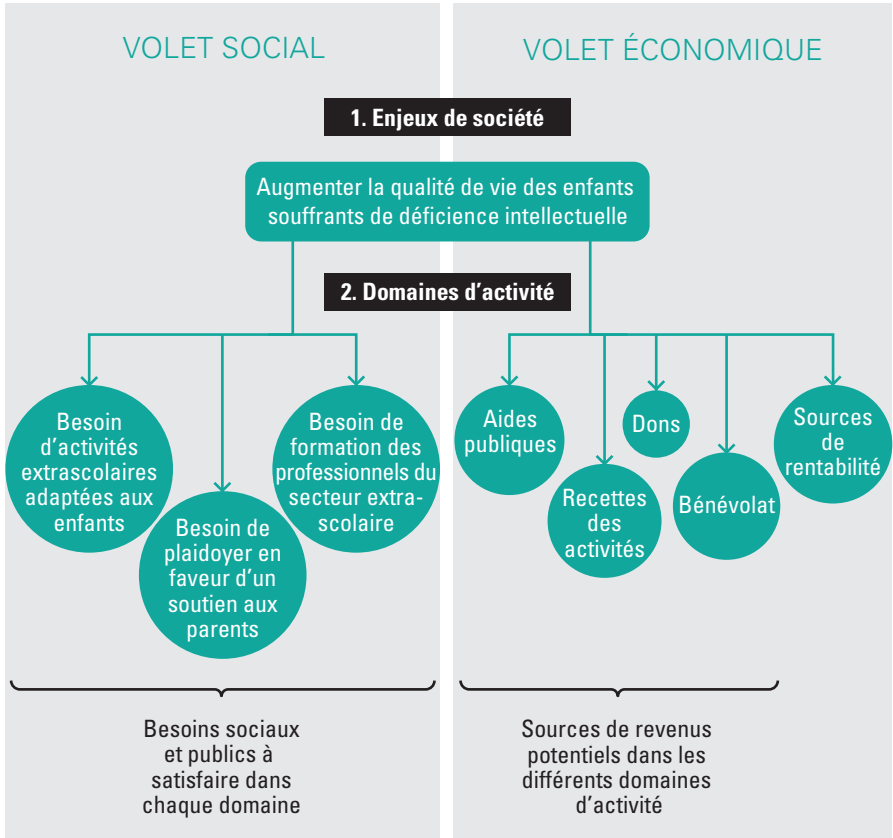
VOLET SOCIAL

VOLET ÉCONOMIQUE

1. Enjeux de société

Augmenter la qualité de vie des enfants souffrants de déficience intellectuelle

2. Domaines d’activité

Besoin d’activités extrascolaires adaptées aux enfants

Besoin de plaidoyer en faveur d’un soutien aux parents

Besoin de formation des professionnels du secteur extrascolaire

Aides publiques

Recettes des activités

Dons

Bénévolat

Sources de rentabilité

Besoins sociaux et publics à satisfaire dans chaque domaine

Sources de revenus potentiels dans les différents domaines d’activité